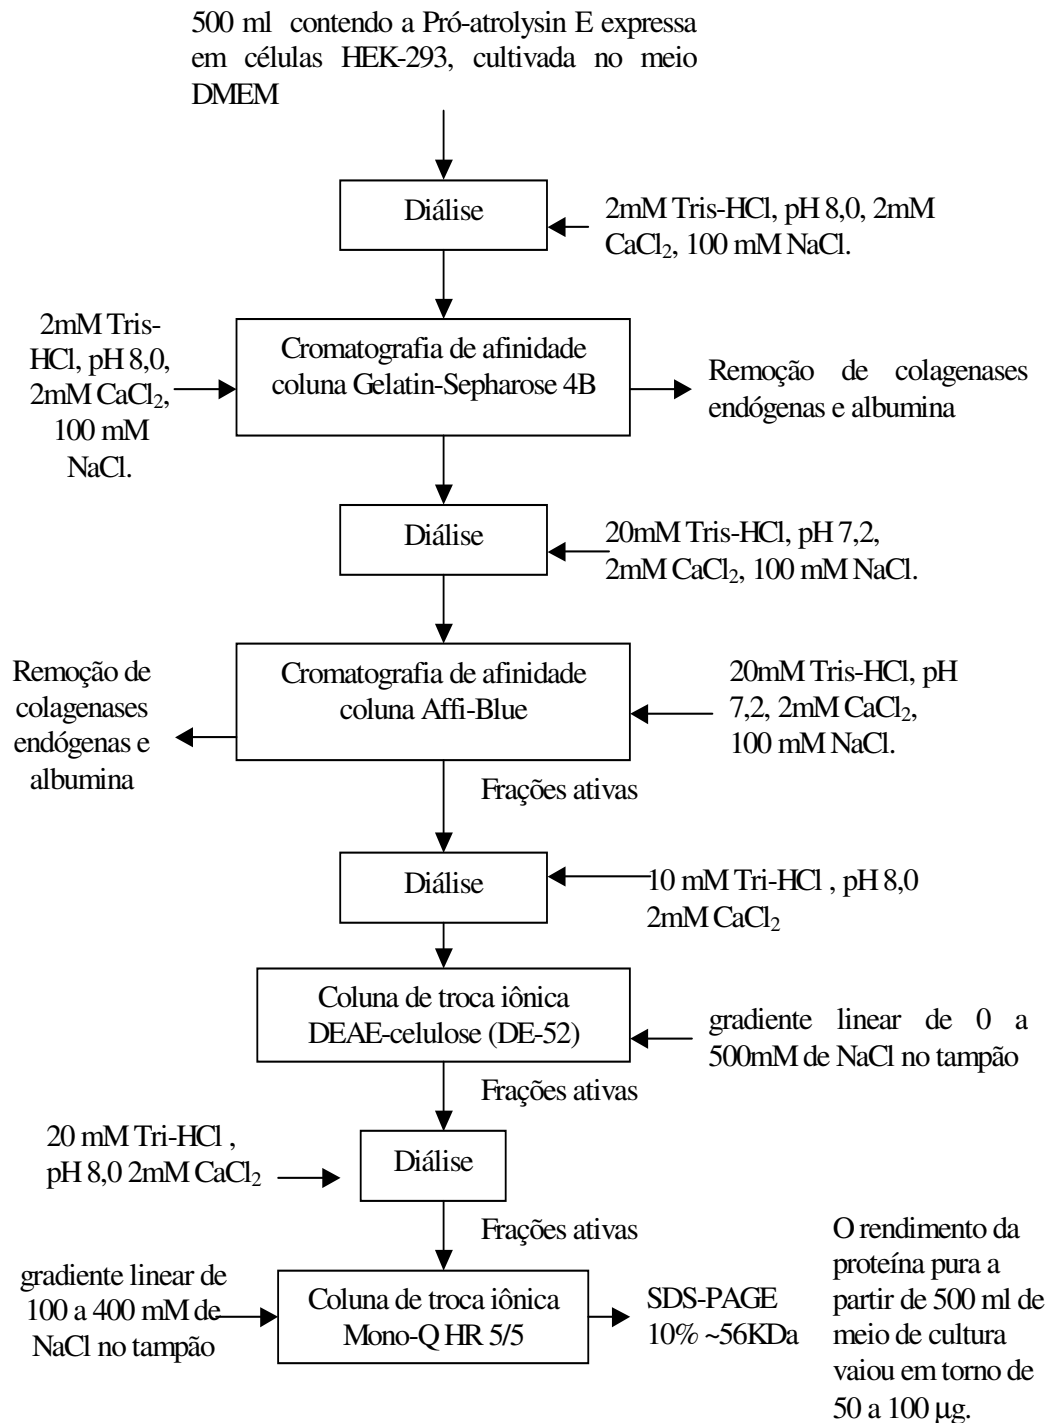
500 ml contendo a Pró-atrolysin E expressa em células HEK-293, cultivada no meio DMEM

Diálise

2mM Tris-HCl, pH 8,0, 2mM $CaCl_2$, 100 mM NaCl.

2mM Tris-HCl, pH 8,0, 2mM $CaCl_2$, 100 mM NaCl.

Cromatografia de afinidade coluna Gelatin-Sepharose 4B

Remoção de colagenases endógenas e albumina

Diálise

20mM Tris-HCl, pH 7,2, 2mM $CaCl_2$, 100 mM NaCl.

Remoção de colagenases endógenas e albumina

Cromatografia de afinidade coluna Affi-Blue

20mM Tris-HCl, pH 7,2, 2mM $CaCl_2$, 100 mM NaCl.

Frações ativas

Diálise

10 mM Tri-HCl , pH 8,0 2mM $CaCl_2$

Coluna de troca iônica DEAE-celulose (DE-52)

gradiente linear de 0 a 500mM de NaCl no tampão

Frações ativas

20 mM Tri-HCl , pH 8,0 2mM $CaCl_2$

Diálise

Frações ativas

gradiente linear de 100 a 400 mM de NaCl no tampão

Coluna de troca iônica Mono-Q HR 5/5

SDS-PAGE 10% ~56KDa

O rendimento da proteína pura a partir de 500 ml de meio de cultura vaiou em torno de 50 a 100 μg.